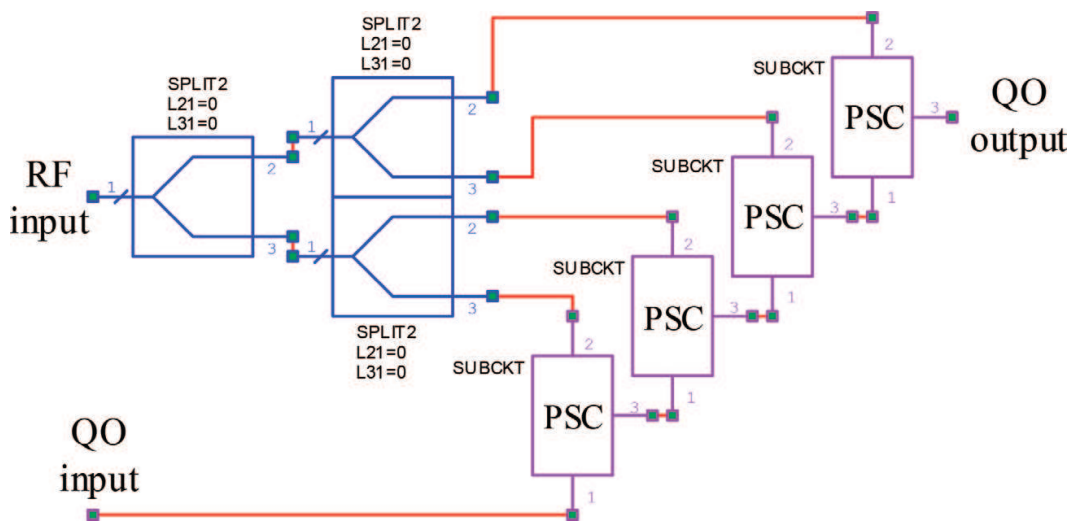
SPLIT2
L21=0
L31=0

SPLIT2
L21=0
L31=0

RF input

1

2

3

1

2

3

1

2

3

SPLIT2
L21=0
L31=0

SUBCKT

2

PSC

3

1

QO output

SUBCKT

2

PSC

3

1

SUBCKT

2

PSC

3

1

SUBCKT

2

PSC

3

1

QO input